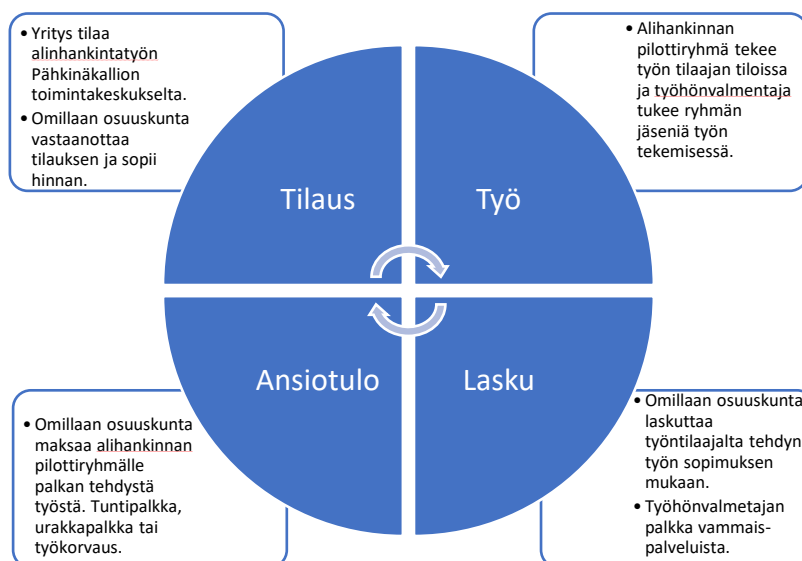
• Yritys tilaa alinhankintatyön Pähkinäkallion toimintakeskukselta.
• Omillaan osuuskunta vastaanottaa tilauksen ja sopii hinnan.

• Alihankinnan pilottiryhmä tekee työn tilaajan tiloissa ja työhönvalmentaja tukee ryhmän jäseniä työn tekemisessä.

Tilaus

Työ

Ansiotulo

Lasku

• Omillaan osuuskunta maksaa alihankinnan pilottiryhmälle palkan tehdystä työstä. Tuntipalkka, urakkapalkka tai työkorvaus.

• Omillaan osuuskunta laskuttaa työntilaajalta tehdyn työn sopimuksen mukaan.
• Työhönvalmetajan palkka vammaispalveluista.